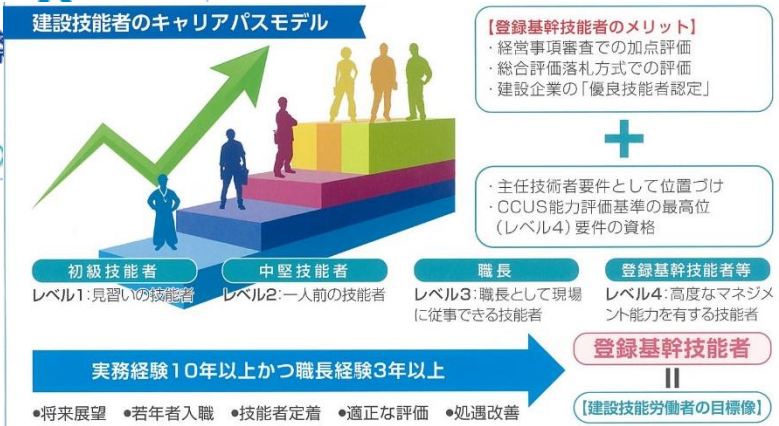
建設技能者のキャリアパスモデル

【登録基幹技能者のメリット】
・経営事項審査での加点評価
・総合評価落札方式での評価
・建設企業の「優良技能者認定」

+

・主任技術者要件として位置づけ
・CCUS能力評価基準の最高位（レベル4）要件の資格

初級技能者
レベル1：見習いの技能者

中堅技能者
レベル2：一人前の技能者

職長
レベル3：職長として現場に従事できる技能者

登録基幹技能者等
レベル4：高度なマネジメント能力を有する技能者

実務経験10年以上かつ職長経験3年以上

登録基幹技能者
II
【建設技能労働者の目標像】

●将来展望　●若年者入職　●技能者定着　●適正な評価　●処遇改善